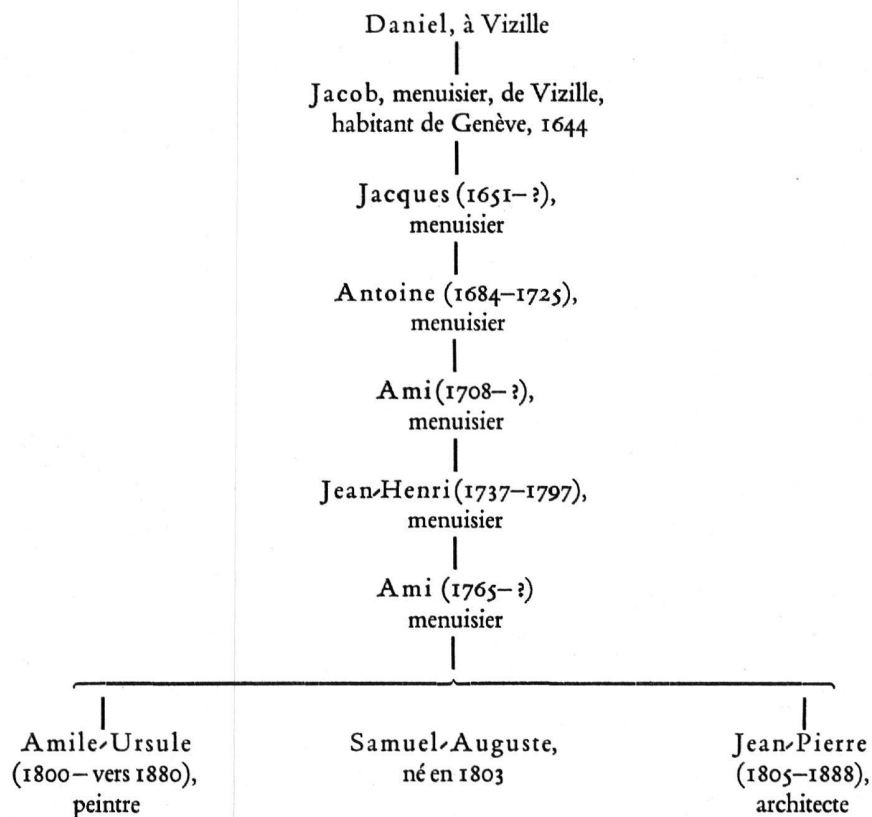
Daniel, à Vizille

Jacob, menuisier, de Vizille, habitant de Genève, 1644

Jacques (1651– ?), menuisier

Antoine (1684–1725), menuisier

Ami (1708– ?), menuisier

Jean-Henri (1737–1797), menuisier

Ami (1765– ?) menuisier

Amile-Ursule (1800 – vers 1880), peintre

Samuel-Auguste, né en 1803

Jean-Pierre (1805–1888), architecte